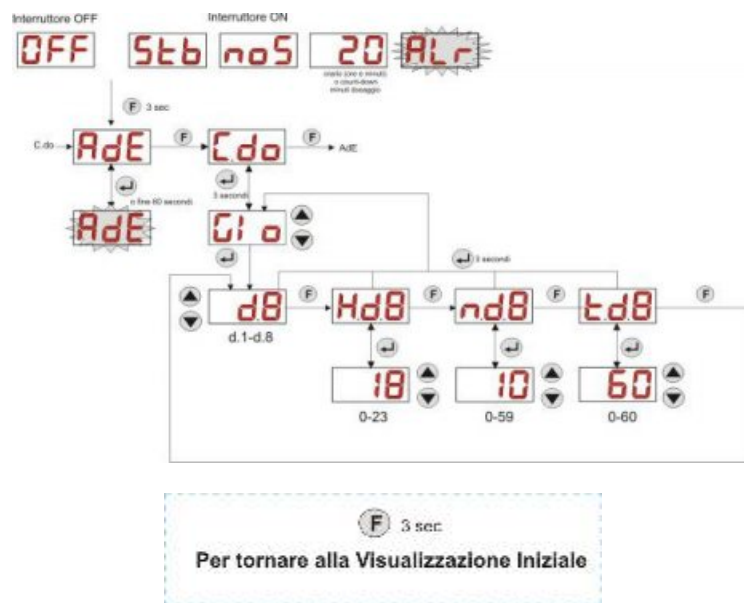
Interruttore OFF

OFF

Interruttore ON

Stb

noS

20

ALr

orario (ore e minuti) o count-down minuti dosaggio

F 3 sec

C.do

AdE

F

Cdo

F

AdE

o fine 60 secondi

AdE

3 secondi

Gl o

3 secondi

d8

d.1-d.8

F

Hd8

F

nd8

F

td8

F

18

0-23

10

0-59

60

0-60

F 3 sec

Per tornare alla Visualizzazione Iniziale